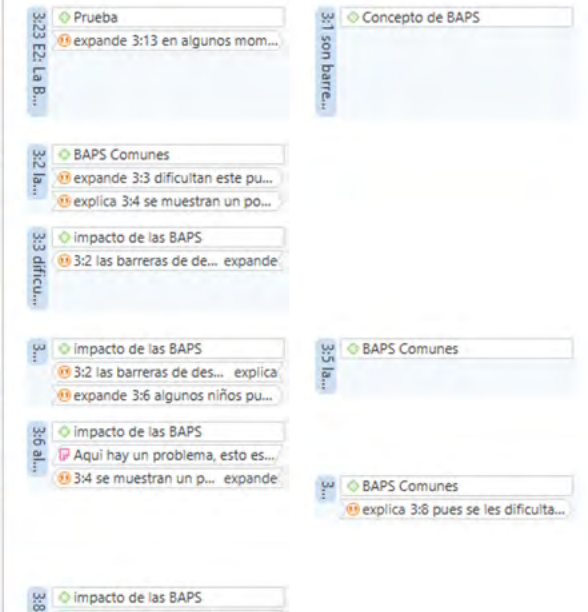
3:23 E2: La B...
Prueba
expande 3:13 en algunos mom...

3:1 son barre...
Concepto de BAPS

3:2 la...
BAPS Comunes
expande 3:3 dificultan este pu...
explica 3:4 se muestran un po...

3:3 dificu...
impacto de las BAPS
3:2 las barreras de de... expande

3:...
impacto de las BAPS
3:2 las barreras de des... explica
expande 3:6 algunos niños pu...

3:5 la...
BAPS Comunes

3:6 al...
impacto de las BAPS
Aqui hay un problema, esto es...
3:4 se muestran un p... expande

3:...
BAPS Comunes
explica 3:8 pues se les dificulta...

3:8
impacto de las BAPS